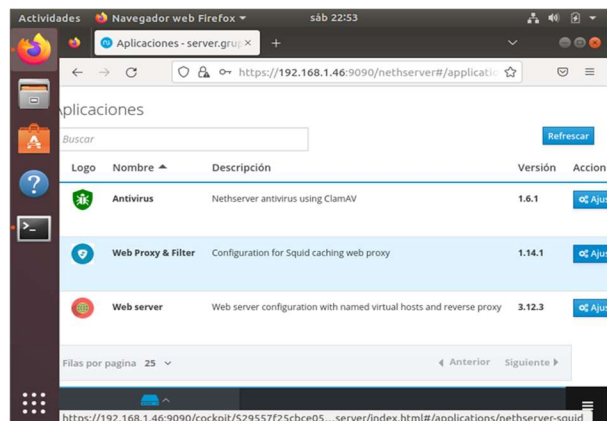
Actividades Navegador web Firefox sáb 22:53

Aplicaciones - server.gru ×

https://192.168.1.46:9090/nethserver#/applicatic

plicaciones

Buscar

Refrescar

| Logo | Nombre ▲ | Descripción | Versión | Accion |
|---|---|---|---|---|
| | Antivirus | Nethserver antivirus using ClamAV | 1.6.1 | Ajus |
| | Web Proxy & Filter | Configuration for Squid caching web proxy | 1.14.1 | Ajus |
| | Web server | Web server configuration with named virtual hosts and reverse proxy | 3.12.3 | Ajus |

Filas por pagina 25

Anterior Siguiente

https://192.168.1.46:9090/cockpit/$29557f25cbce05...server/index.html#/applications/nethserver-squid